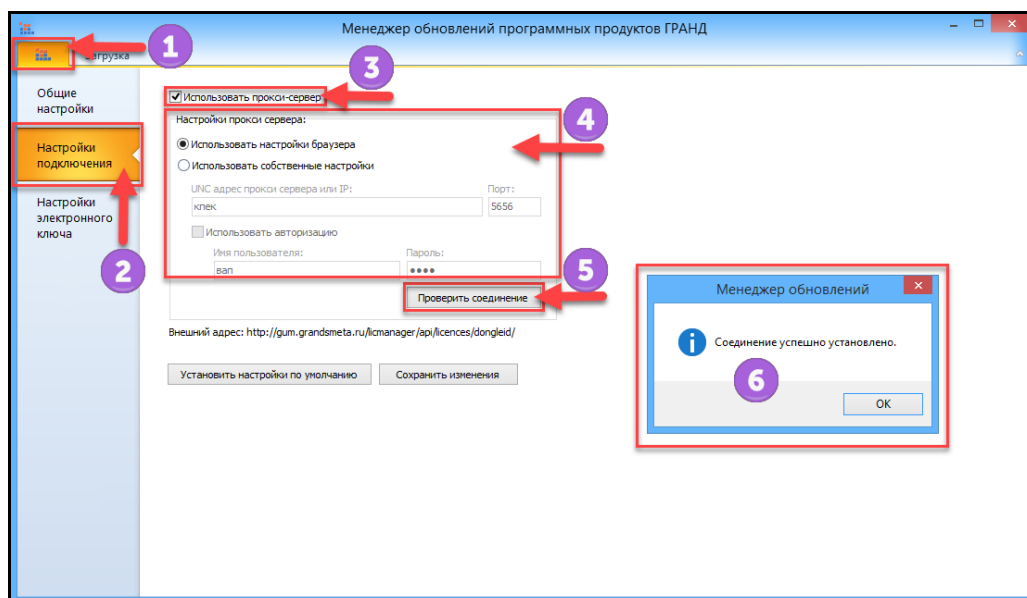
Менеджер обновлений программных продуктов ГРАНД

1

Загрузка

Общие настройки

Настройки подключения

Настройки электронного ключа

2

3

Использовать прокси-сервер

4

Настройки прокси сервера:

Использовать настройки браузера

Использовать собственные настройки

UNC адрес прокси сервера или IP:

клек

Порт:

5656

Использовать авторизацию

Имя пользователя:

вап

Пароль:

●●●●

5

Проверить соединение

Внешний адрес: http://gum.grandsmeta.ru/licmanager/api/licences/dongleid/

Установить настройки по умолчанию

Сохранить изменения

Менеджер обновлений

Соединение успешно установлено.

6

OK